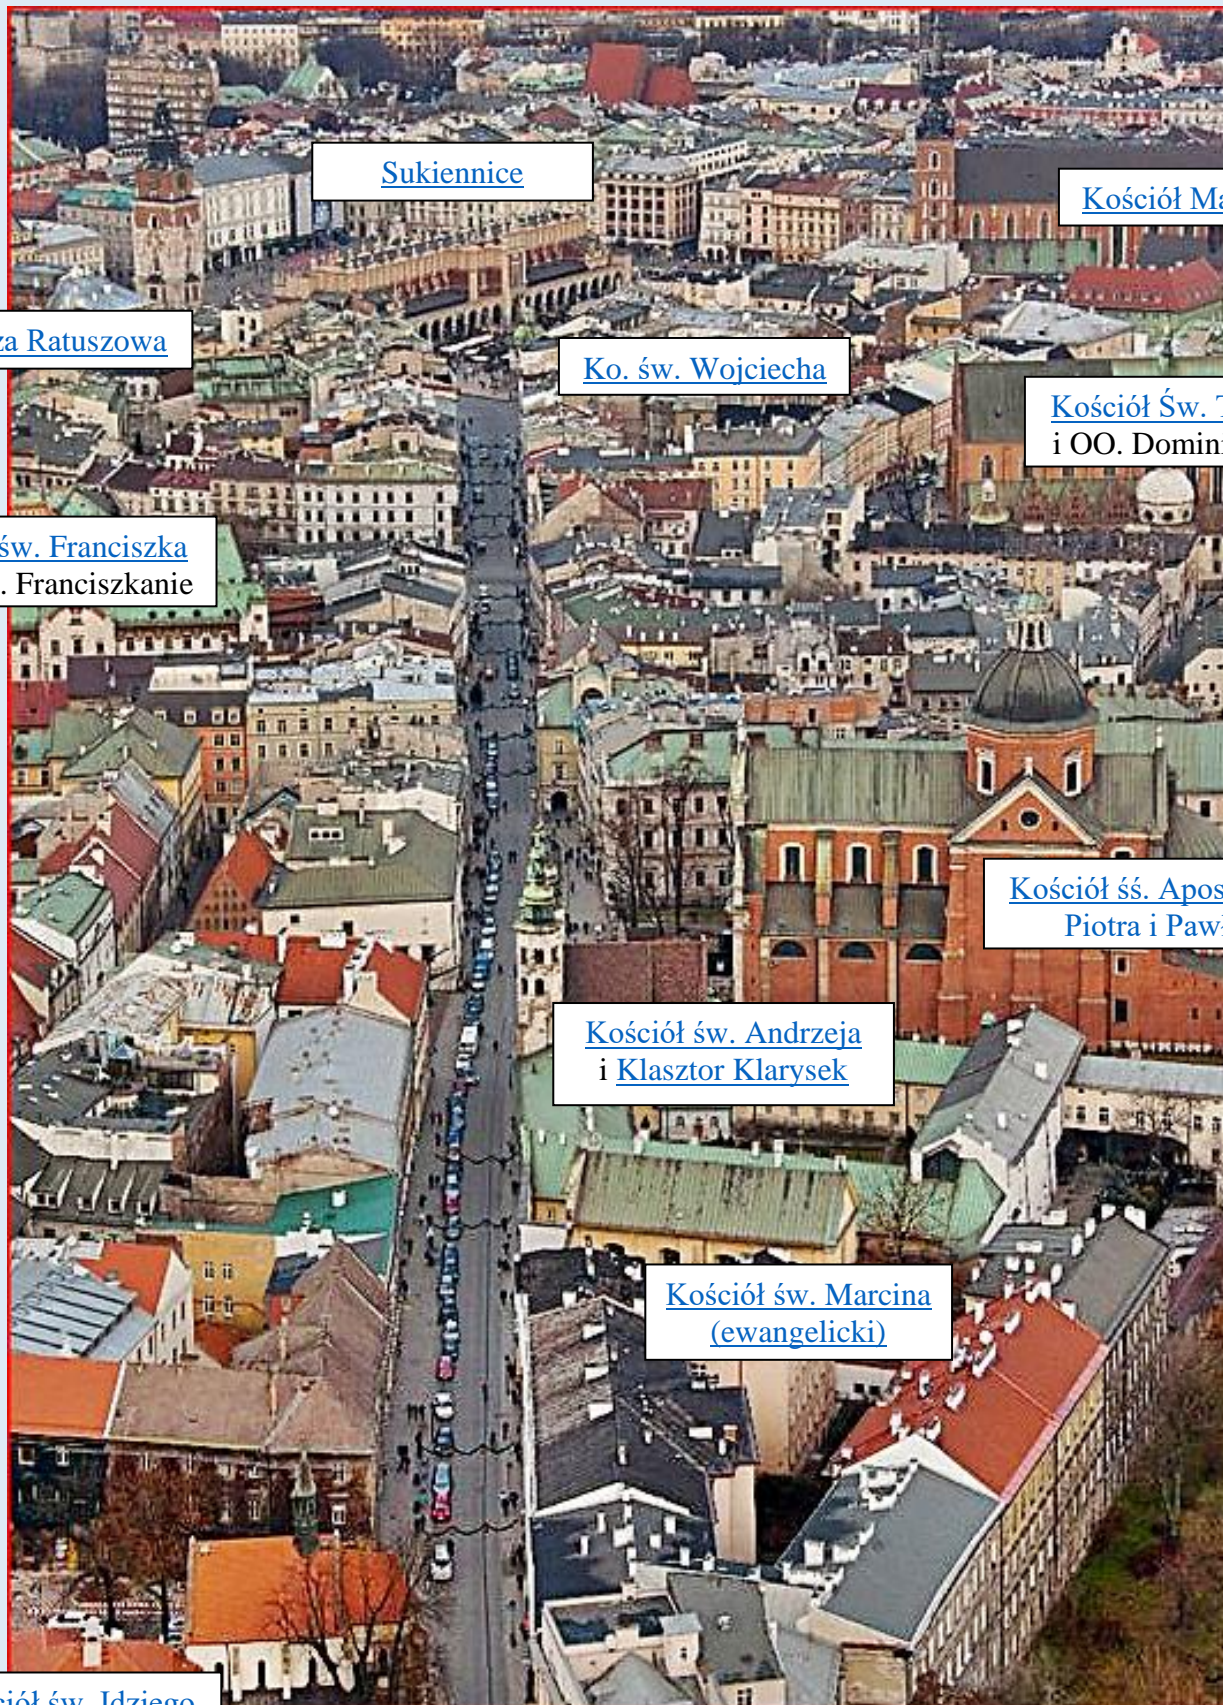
Sukiennice

Kościół Ma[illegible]

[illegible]za Ratuszowa

Ko. św. Wojciecha

Kościół Św. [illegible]
i OO. Domin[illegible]

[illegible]św. Franciszka
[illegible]. Franciszkanie

Kościół śś. Apos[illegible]
Piotra i Paw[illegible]

Kościół św. Andrzeja
i Klasztor Klarysek

Kościół św. Marcina
(ewangelicki)

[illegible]ciół św. Idziego